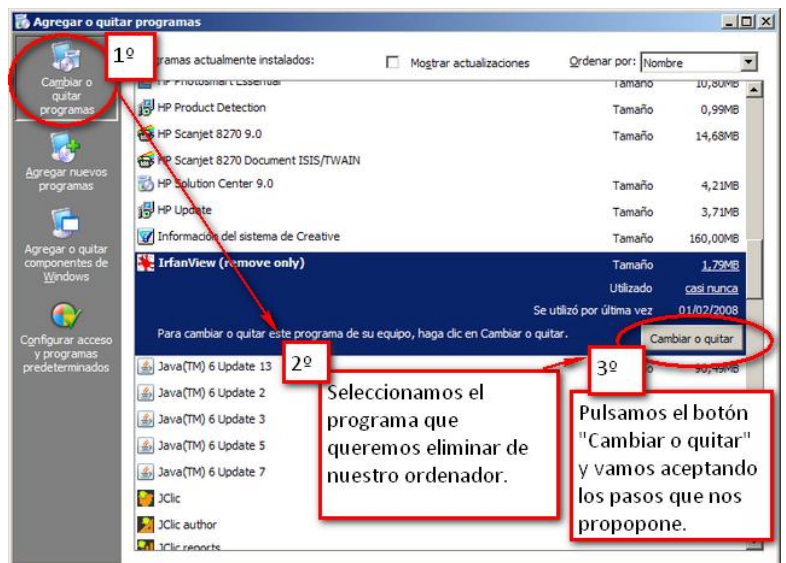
Agregar o quitar programas

Cambiar o quitar programas

Agregar nuevos programas

Agregar o quitar componentes de Windows

Configurar acceso y programas predeterminados

1º

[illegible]gramas actualmente instalados:

Mostrar actualizaciones

Ordenar por: Nombre

HP Photosmart Essential Tamaño 10,80MB

HP Product Detection Tamaño 0,99MB

HP Scanjet 8270 9.0 Tamaño 14,68MB

HP Scanjet 8270 Document ISIS/TWAIN

HP Solution Center 9.0 Tamaño 4,21MB

HP Update Tamaño 3,71MB

Información del sistema de Creative Tamaño 160,00MB

IrfanView (remove only) Tamaño 1,79MB

Utilizado casi nunca

Se utilizó por última vez 01/02/2008

Para cambiar o quitar este programa de su equipo, haga clic en Cambiar o quitar.

Cambiar o quitar

2º

3º

Java(TM) 6 Update 13

Java(TM) 6 Update 2

Java(TM) 6 Update 3

Java(TM) 6 Update 5

Java(TM) 6 Update 7

JClic

JClic author

JClic reports

Seleccionamos el programa que queremos eliminar de nuestro ordenador.

Pulsamos el botón "Cambiar o quitar" y vamos aceptando los pasos que nos propopone.